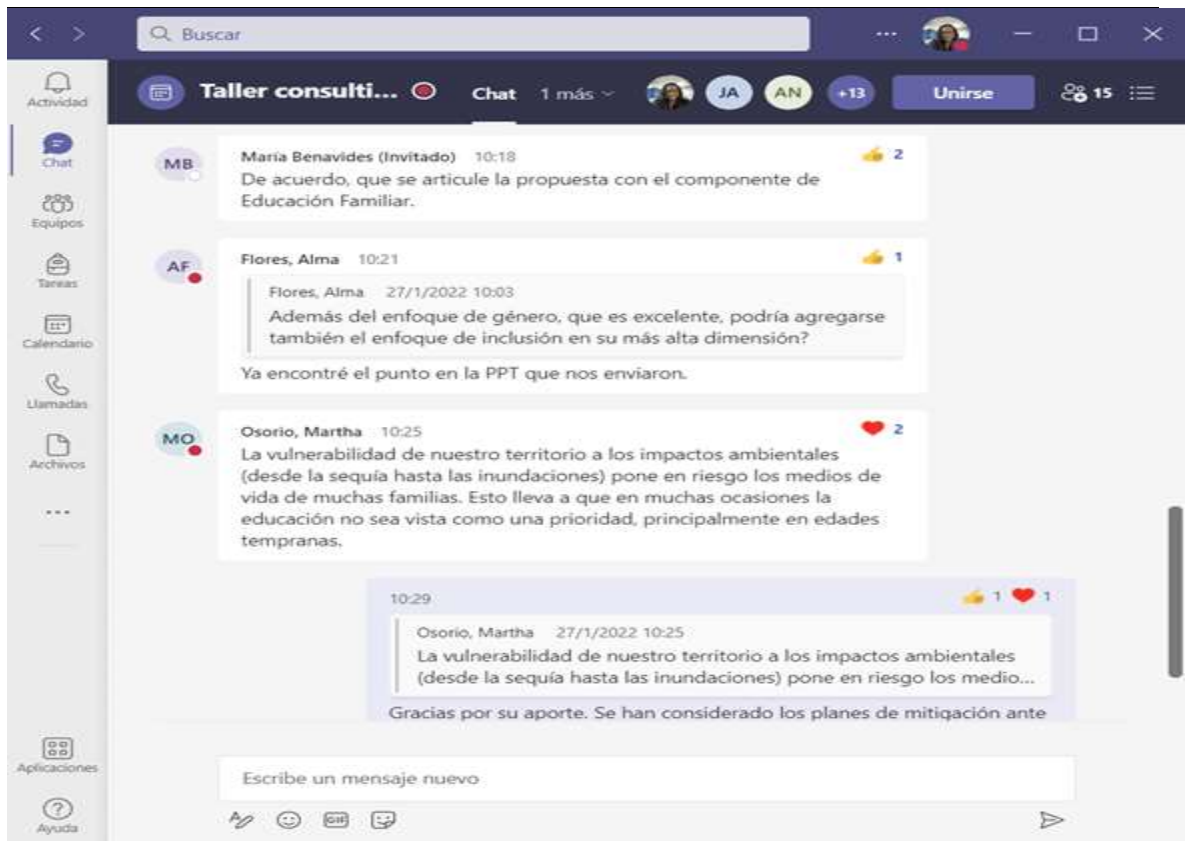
Buscar

Actividad
Chat
Equipos
Tareas
Calendario
Llamadas
Archivos
...
Aplicaciones
Ayuda

Taller consulti...
Chat 1 más
JA AN +13
Unirse
15

MB
María Benavides (Invitado) 10:18
2
De acuerdo, que se articule la propuesta con el componente de Educación Familiar.

AF
Flores, Alma 10:21
1
Flores, Alma 27/1/2022 10:03
Además del enfoque de género, que es excelente, podría agregarse también el enfoque de inclusión en su más alta dimensión?
Ya encontré el punto en la PPT que nos enviaron.

MO
Osorio, Martha 10:25
2
La vulnerabilidad de nuestro territorio a los impactos ambientales (desde la sequía hasta las inundaciones) pone en riesgo los medios de vida de muchas familias. Esto lleva a que en muchas ocasiones la educación no sea vista como una prioridad, principalmente en edades tempranas.

10:29
1 1
Osorio, Martha 27/1/2022 10:25
La vulnerabilidad de nuestro territorio a los impactos ambientales (desde la sequía hasta las inundaciones) pone en riesgo los medio...
Gracias por su aporte. Se han considerado los planes de mitigación ante

Escribe un mensaje nuevo